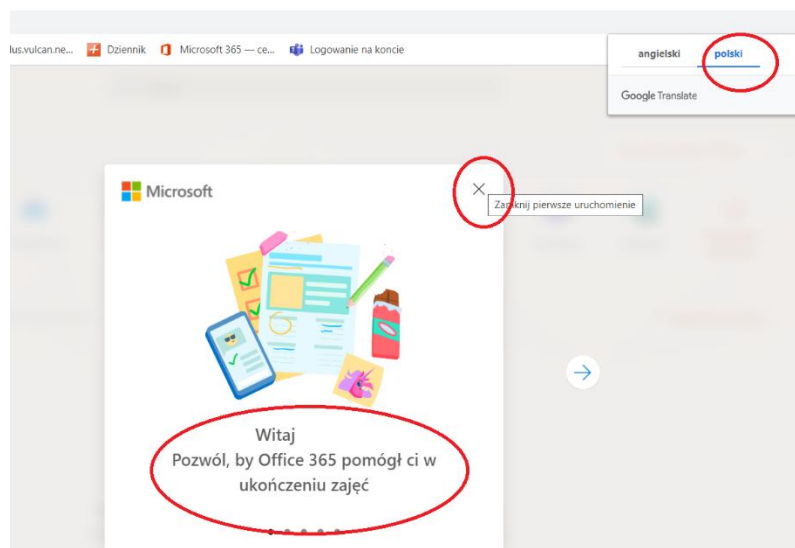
lus.vulcan.ne... Dziennik Microsoft 365 — ce... Logowanie na koncie

angielski polski

Google Translate

Microsoft

Zamknij pierwsze uruchomienie

Witaj
Pozwól, by Office 365 pomógł ci w ukończeniu zajęć